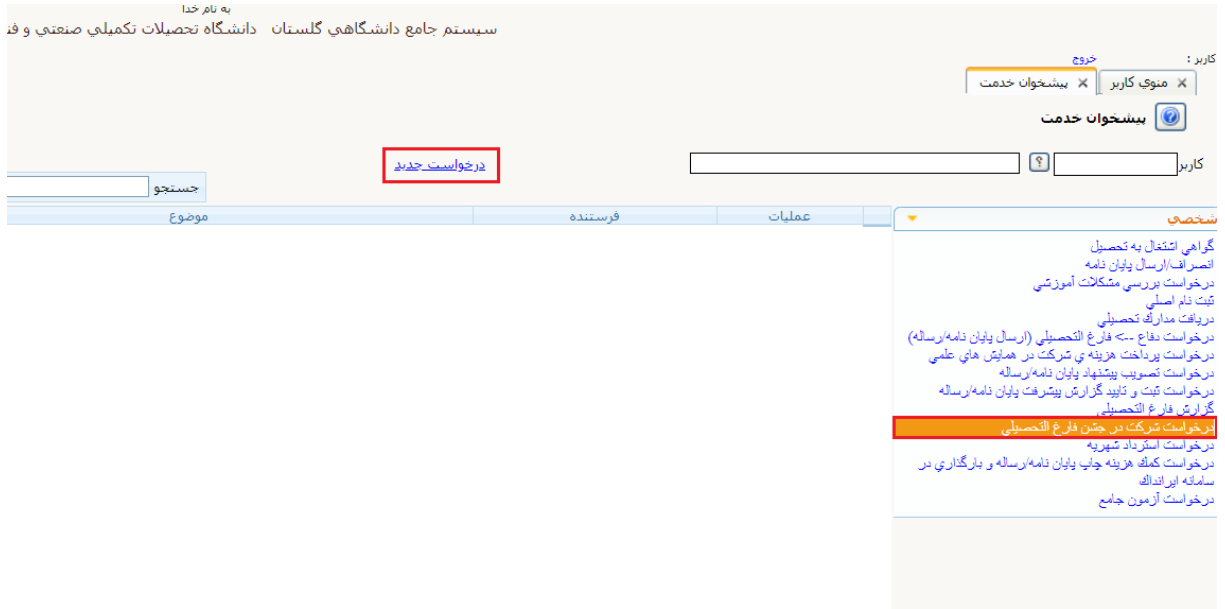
به نام خدا
سيستم جامع دانشگاهي گلستان دانشگاه تحصيلات تكميلي صنعتي و فن

كاربر :
خروج
منوي كاربر
پيشخوان خدمت

پيشخوان خدمت

كاربر
درخواست جديد
جستجو

| موضوع | فرستنده | عمليات |
|---|---|---|

شخصي
گواهي اشتغال به تحصيل
انصراف/ارسال پايان نامه
درخواست بررسي مشكلات آموزشي
ثبت نام اصلي
دريافت مدارك تحصيلي
درخواست دفاع --> فارغ التحصيلي (ارسال پايان نامه/رساله)
درخواست پرداخت هزينه ي شركت در همايش هاي علمي
درخواست تصويب پيشنهاد پايان نامه/رساله
درخواست ثبت و تاييد گزارش پيشرفت پايان نامه/رساله
گزارش فارغ التحصيلي
درخواست شركت در جشن فارغ التحصيلي
درخواست استرداد شهريه
درخواست كمك هزينه چاپ پايان نامه/رساله و بارگذاري در سامانه ايرانداك
درخواست آزمون جامع